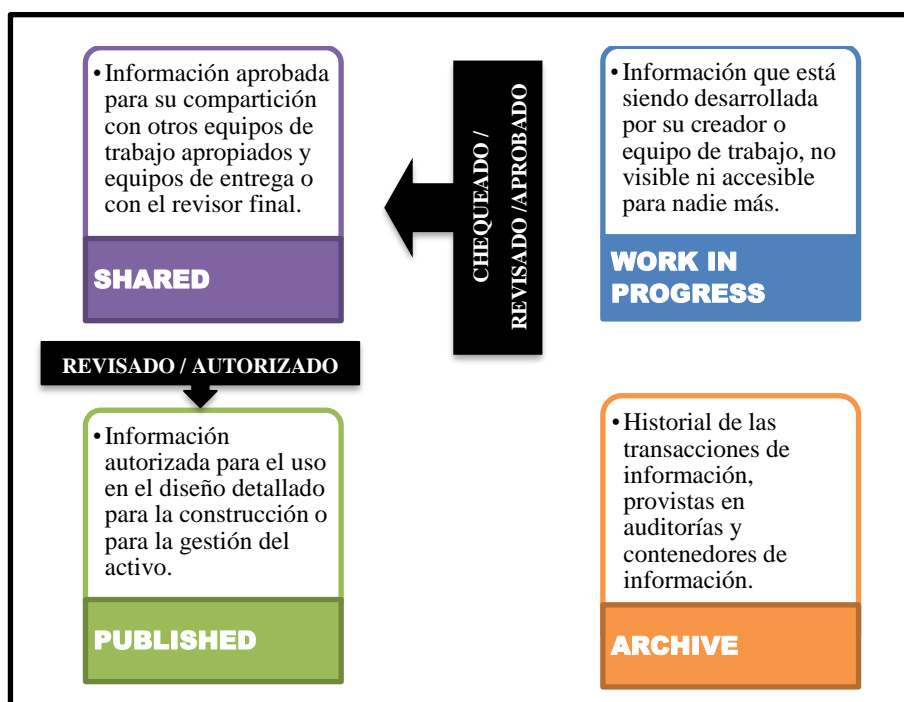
• Información aprobada para su compartición con otros equipos de trabajo apropiados y equipos de entrega o con el revisor final.

SHARED

CHEQUEADO / REVISADO / APROBADO

• Información que está siendo desarrollada por su creador o equipo de trabajo, no visible ni accesible para nadie más.

WORK IN PROGRESS

REVISADO / AUTORIZADO

• Información autorizada para el uso en el diseño detallado para la construcción o para la gestión del activo.

PUBLISHED

• Historial de las transacciones de información, provistas en auditorías y contenedores de información.

ARCHIVE